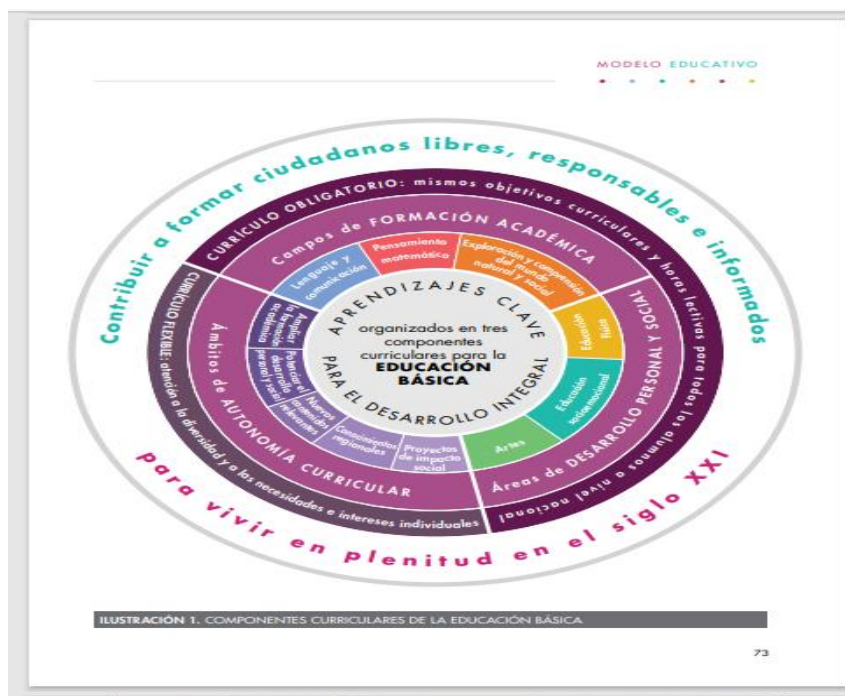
MODELO EDUCATIVO

Contribuir a formar ciudadanos libres, responsables e informados

CURRÍCULO OBLIGATORIO: mismos objetivos curriculares y horas lectivas para todos los alumnos a nivel nacional

Campos de FORMACIÓN ACADÉMICA

Lenguaje y comunicación

Pensamiento matemático

Exploración y comprensión del mundo natural y social

Educación física

Educación socioemocional

Artes

Áreas de DESARROLLO PERSONAL Y SOCIAL

CURRÍCULO FLEXIBLE: atención a la diversidad y a las necesidades e intereses individuales

Ámbitos de AUTONOMÍA CURRICULAR

Ampliar la formación académica

Potenciar el desarrollo personal y social

Nuevos contenidos relevantes

Conocimientos regionales

Proyectos de impacto social

APRENDIZAJES CLAVE

organizados en tres componentes curriculares para la EDUCACIÓN BÁSICA

PARA EL DESARROLLO INTEGRAL

para vivir en plenitud en el siglo XXI

ILUSTRACIÓN 1. COMPONENTES CURRICULARES DE LA EDUCACIÓN BÁSICA

73